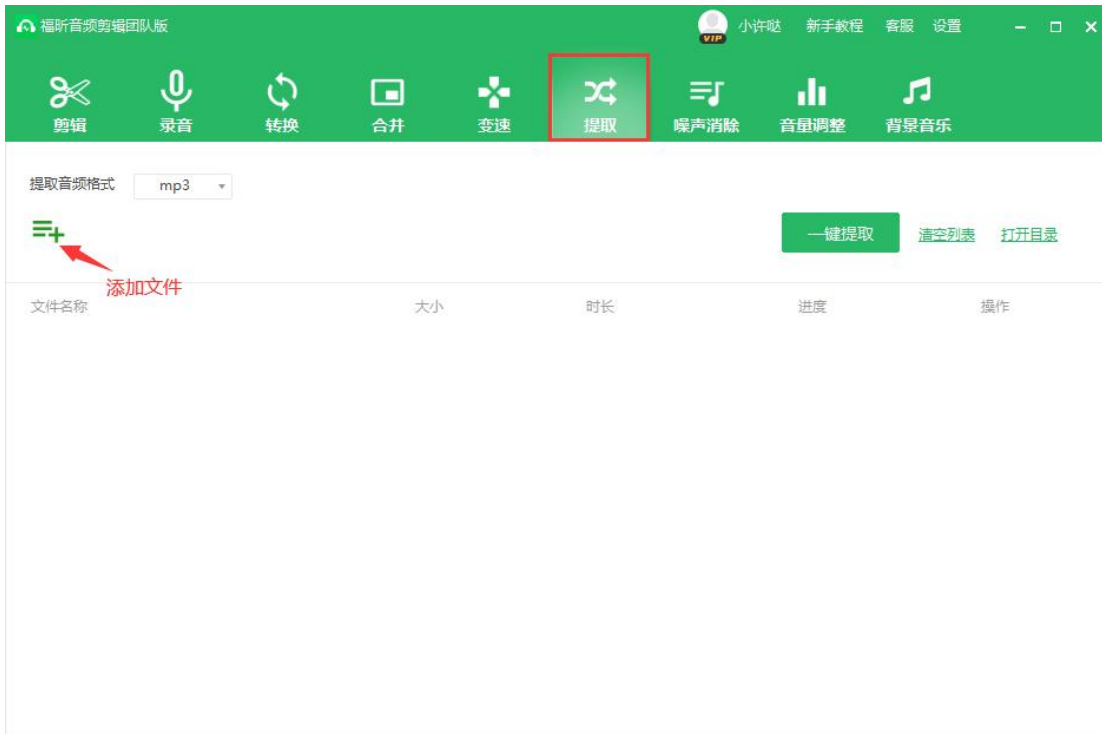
福昕音频剪辑团队版

VIP 小许哒 新手教程 客服 设置

剪辑 录音 转换 合并 变速 提取 噪声消除 音量调整 背景音乐

提取音频格式 mp3

一键提取 清空列表 打开目录

添加文件

| 文件名称 | 大小 | 时长 | 进度 | 操作 |
|---|---|---|---|---|